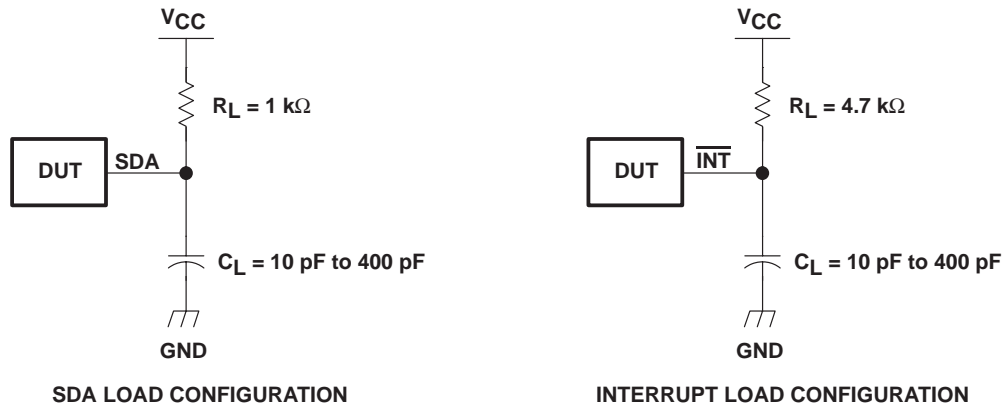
$V_{CC}$

$R_L = 1\ k\Omega$

DUT

SDA

$C_L = 10\ pF\ to\ 400\ pF$

GND

SDA LOAD CONFIGURATION

$V_{CC}$

$R_L = 4.7\ k\Omega$

DUT

$\overline{INT}$

$C_L = 10\ pF\ to\ 400\ pF$

GND

INTERRUPT LOAD CONFIGURATION